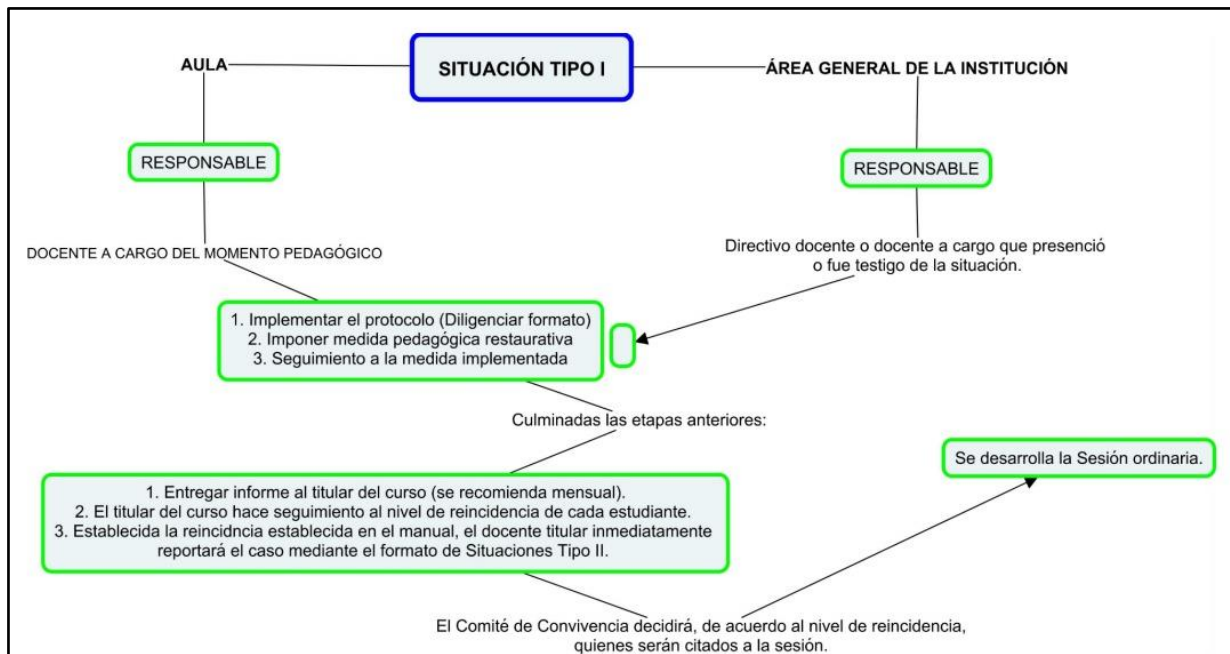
SITUACIÓN TIPO I

AULA

ÁREA GENERAL DE LA INSTITUCIÓN

RESPONSABLE

RESPONSABLE

DOCENTE A CARGO DEL MOMENTO PEDAGÓGICO

Directivo docente o docente a cargo que presenció o fue testigo de la situación.

1. Implementar el protocolo (Diligenciar formato)
2. Imponer medida pedagógica restaurativa
3. Seguimiento a la medida implementada

Culminadas las etapas anteriores:

1. Entregar informe al titular del curso (se recomienda mensual).
2. El titular del curso hace seguimiento al nivel de reincidencia de cada estudiante.
3. Establecida la reincidncia establecida en el manual, el docente titular inmediatamente reportará el caso mediante el formato de Situaciones Tipo II.

Se desarrolla la Sesión ordinaria.

El Comité de Convivencia decidirá, de acuerdo al nivel de reincidencia, quienes serán citados a la sesión.